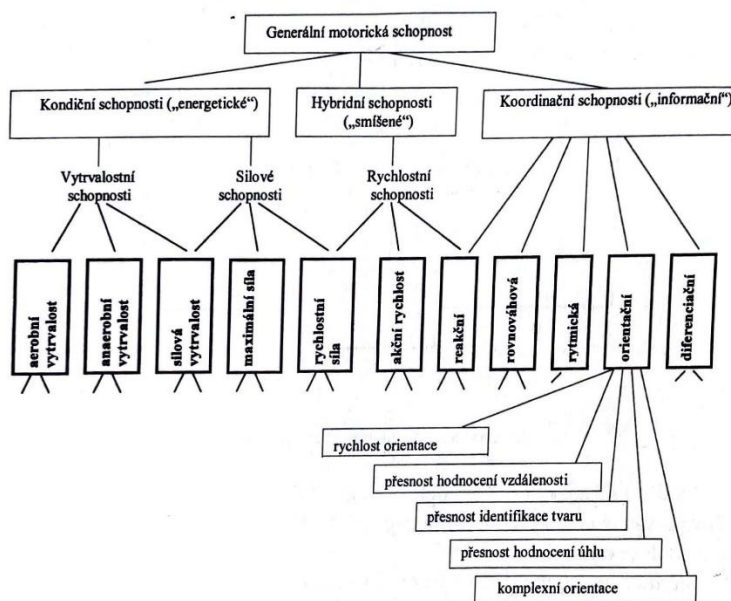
Generální motorická schopnost

Kondiční schopnosti („energetické“)

Hybridní schopnosti („smíšené“)

Koordinační schopnosti („informační“)

Vytrvalostní schopnosti

Silové schopnosti

Rychlostní schopnosti

aerobní vytrvalost

anaerobní vytrvalost

silová vytrvalost

maximální síla

rychlostní síla

akční rychlost

reakční

rovnovážová

rytmická

orientační

diferenciační

rychlost orientace

přesnost hodnocení vzdálenosti

přesnost identifikace tvaru

přesnost hodnocení úhlu

komplexní orientace